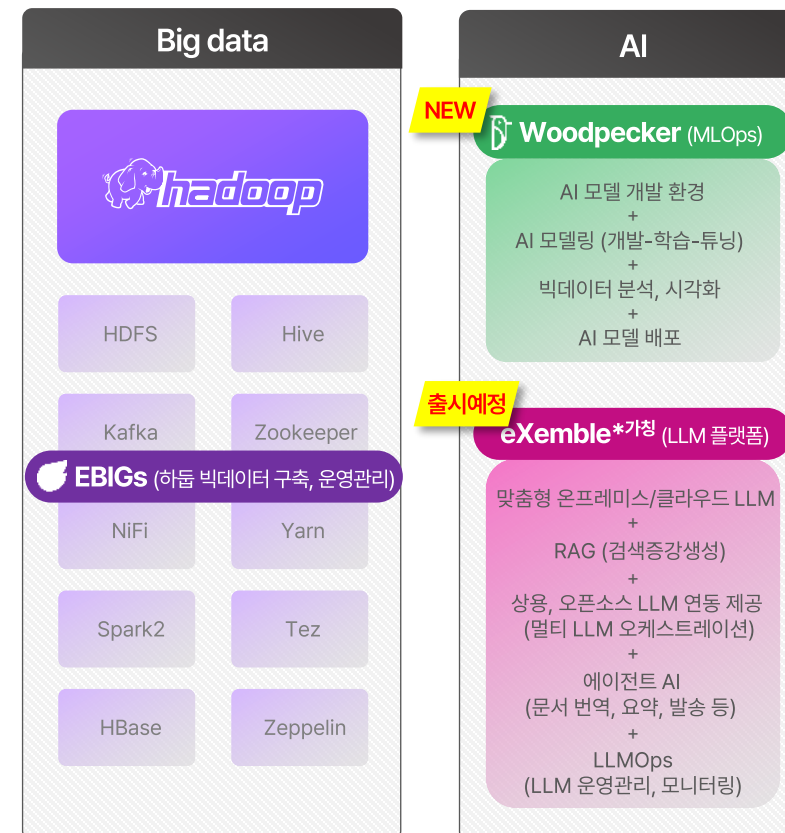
Big data

hadoop

HDFS

Hive

Kafka

Zookeeper

EBIGs (하둡 빅데이터 구축, 운영관리)

NiFi

Yarn

Spark2

Tez

HBase

Zeppelin

AI

NEW

Woodpecker (MLOps)

AI 모델 개발 환경
+
AI 모델링 (개발-학습-튜닝)
+
빅데이터 분석, 시각화
+
AI 모델 배포

출시예정

eXemble*가칭 (LLM 플랫폼)

맞춤형 온프레미스/클라우드 LLM
+
RAG (검색증강생성)
+
상용, 오픈소스 LLM 연동 제공
(멀티 LLM 오케스트레이션)
+
에이전트 AI
(문서 번역, 요약, 발송 등)
+
LLMOps
(LLM 운영관리, 모니터링)